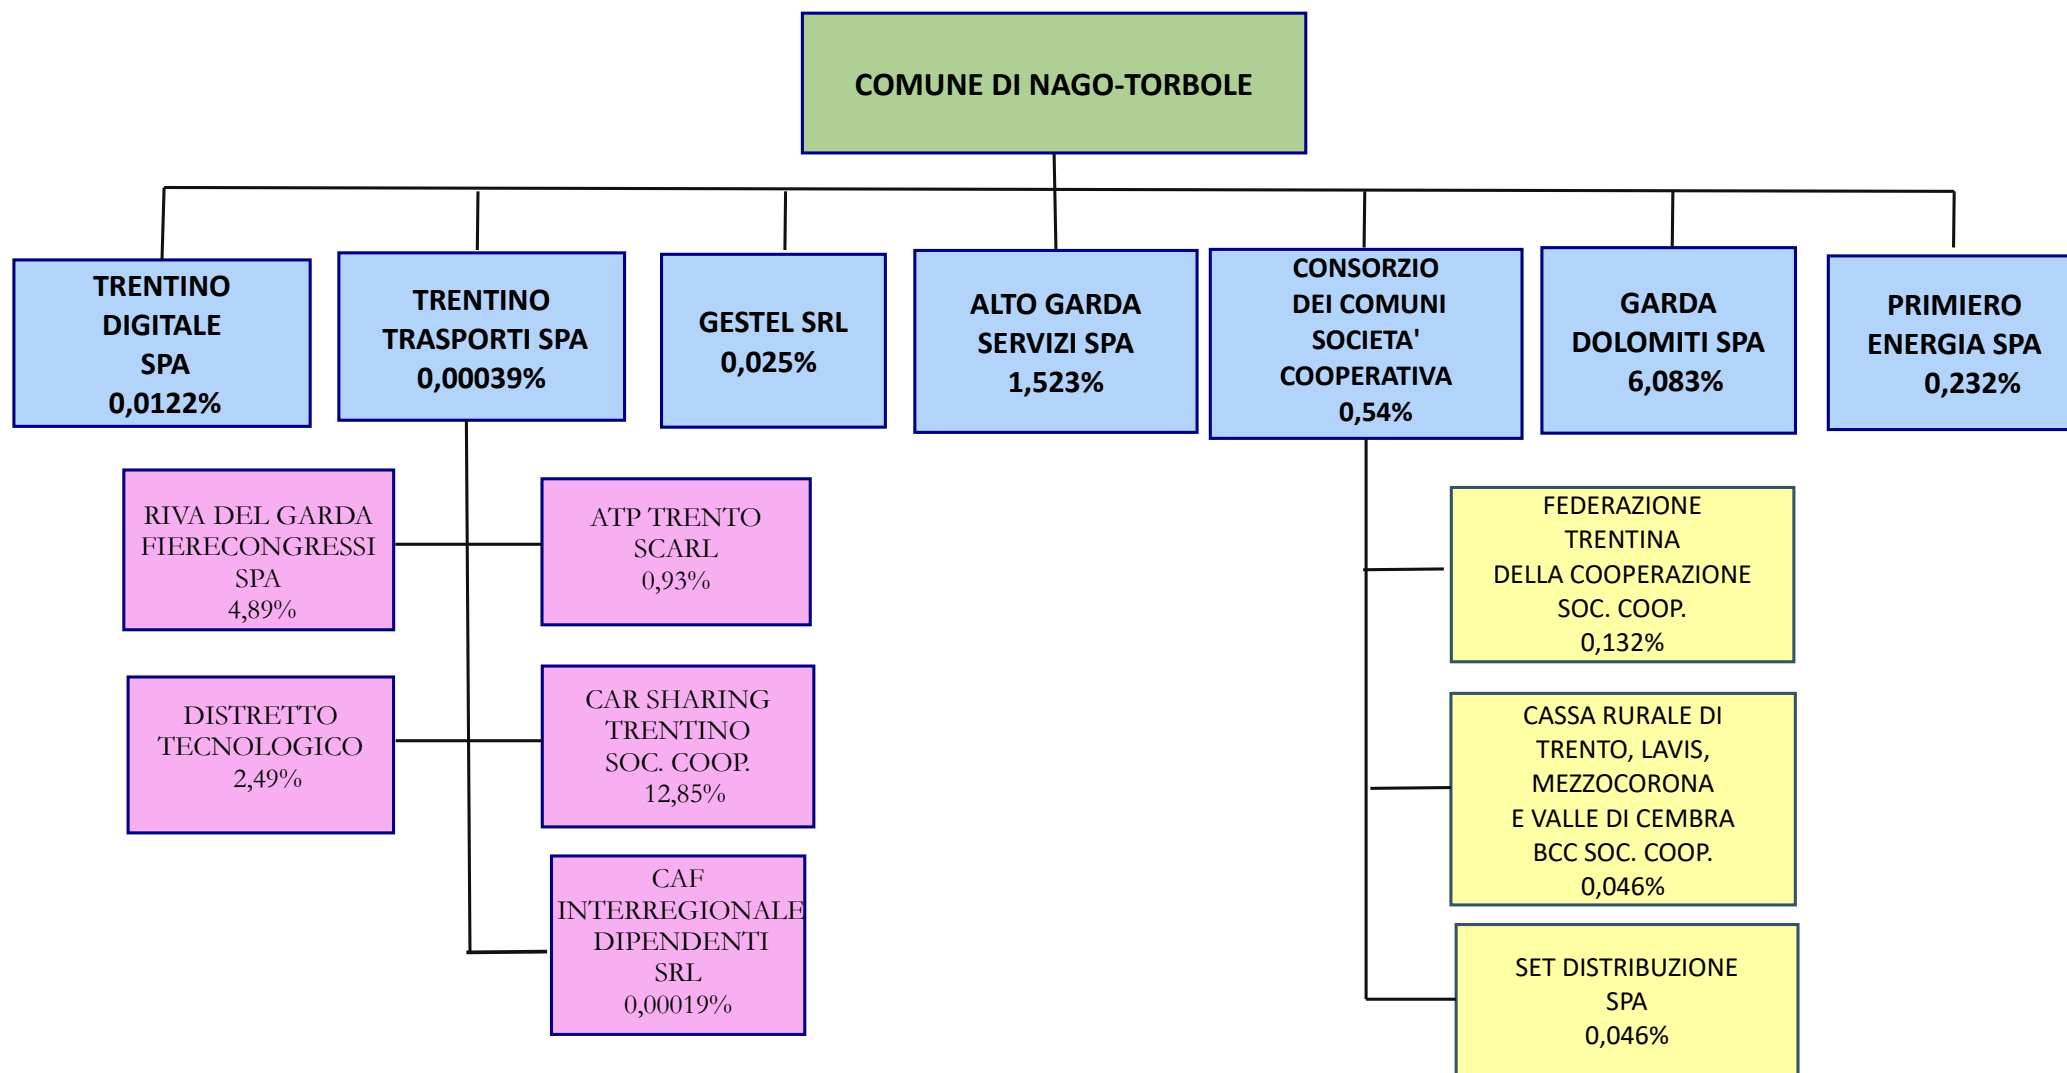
COMUNE DI NAGO-TORBOLE

TRENTINO DIGITALE SPA
0,0122%

TRENTINO TRASPORTI SPA
0,00039%

GESTEL SRL
0,025%

ALTO GARDA SERVIZI SPA
1,523%

CONSORZIO DEI COMUNI SOCIETA' COOPERATIVA
0,54%

GARDA DOLOMITI SPA
6,083%

PRIMIERO ENERGIA SPA
0,232%

RIVA DEL GARDA FIERECONGRESSI SPA
4,89%

ATP TRENTO SCARL
0,93%

DISTRETTO TECNOLOGICO
2,49%

CAR SHARING TRENTINO SOC. COOP.
12,85%

CAF INTERREGIONALE DIPENDENTI SRL
0,00019%

FEDERAZIONE TRENTINA DELLA COOPERAZIONE SOC. COOP.
0,132%

CASSA RURALE DI TRENTO, LAVIS, MEZZOCORONA E VALLE DI CEMBRA BCC SOC. COOP.
0,046%

SET DISTRIBUZIONE SPA
0,046%